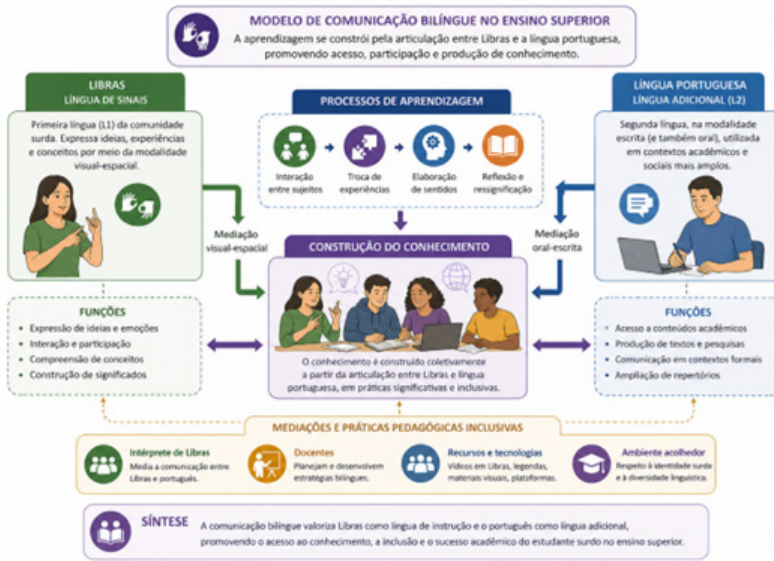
MODELO DE COMUNICAÇÃO BILÍNGUE NO ENSINO SUPERIOR

A aprendizagem se constrói pela articulação entre Libras e a língua portuguesa, promovendo acesso, participação e produção de conhecimento.

LIBRAS
LÍNGUA DE SINAIS

Primeira língua (L1) da comunidade surda. Expressa ideias, experiências e conceitos por meio da modalidade visual-espacial.

PROCESSOS DE APRENDIZAGEM

Interação entre sujeitos

Troca de experiências

Elaboração de sentidos

Reflexão e ressignificação

LÍNGUA PORTUGUESA
LÍNGUA ADICIONAL (L2)

Segunda língua, na modalidade escrita (e também oral), utilizada em contextos acadêmicos e sociais mais amplos.

Mediação visual-espacial

CONSTRUÇÃO DO CONHECIMENTO

Mediação oral-escrita

FUNÇÕES

Expressão de ideias e emoções
Interação e participação
Compreensão de conceitos
Construção de significados

O conhecimento é construído coletivamente a partir da articulação entre Libras e língua portuguesa, em práticas significativas e inclusivas.

FUNÇÕES

Acesso a conteúdos acadêmicos
Produção de textos e pesquisas
Comunicação em contextos formais
Ampliação de repertórios

MEDIAÇÕES E PRÁTICAS PEDAGÓGICAS INCLUSIVAS

Intérprete de Libras
Media a comunicação entre Libras e português.

Docentes
Planejam e desenvolvem estratégias bilíngues.

Recursos e tecnologias
Vídeos em Libras, legendas, materiais visuais, plataformas.

Ambiente acolhedor
Respeito à identidade surda e à diversidade linguística.

SÍNTESE

A comunicação bilíngue valoriza Libras como língua de instrução e o português como língua adicional, promovendo o acesso ao conhecimento, a inclusão e o sucesso acadêmico do estudante surdo no ensino superior.